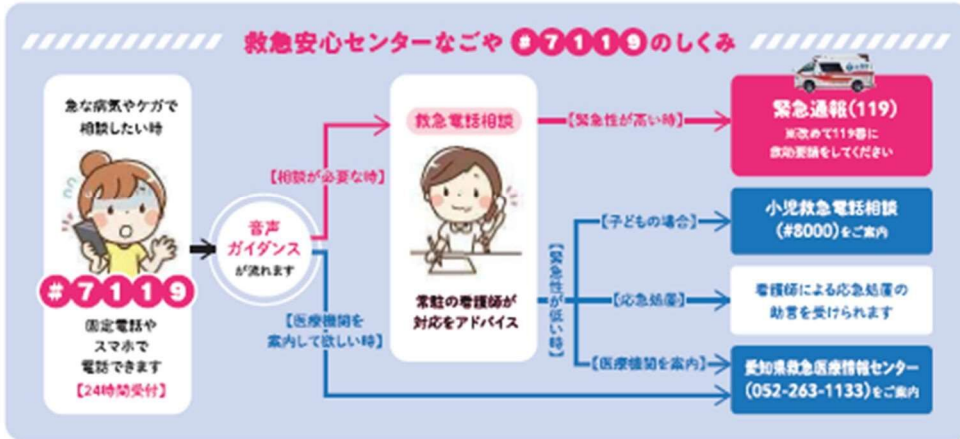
救急安心センターなごや #7119 のしくみ

急な病気やケガで相談したい時

#7119

固定電話やスマホで電話できます
【24時間受付】

音声ガイダンスが流れます

【相談が必要な時】

【医療機関を案内して欲しい時】

救急電話相談

常駐の看護師が対応をアドバイス

【緊急性が高い時】

緊急通報(119)
※改めて119番に救助要請をしてください

【緊急性が低い時】

【子どもの場合】

小児救急電話相談
(#8000)をご案内

【応急処置】

看護師による応急処置の助言を受けられます

【医療機関を案内】

愛知県救急医療情報センター
(052-263-1133)をご案内